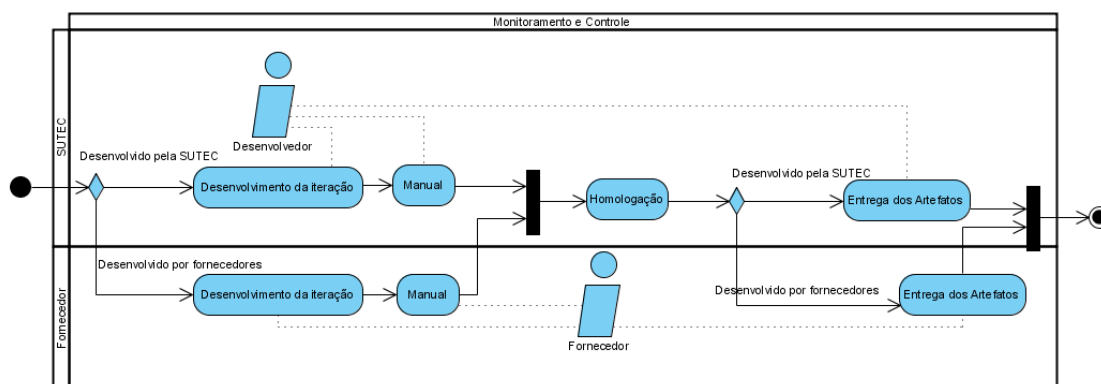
Monitoramento e Controle

SUTEC

Desenvolvedor

Desenvolvido pela SUTEC

Desenvolvimento da iteração

Manual

Homologação

Desenvolvido pela SUTEC

Entrega dos Artefatos

Fornecedor

Desenvolvido por fornecedores

Desenvolvimento da iteração

Manual

Fornecedor

Desenvolvido por fornecedores

Entrega dos Artefatos